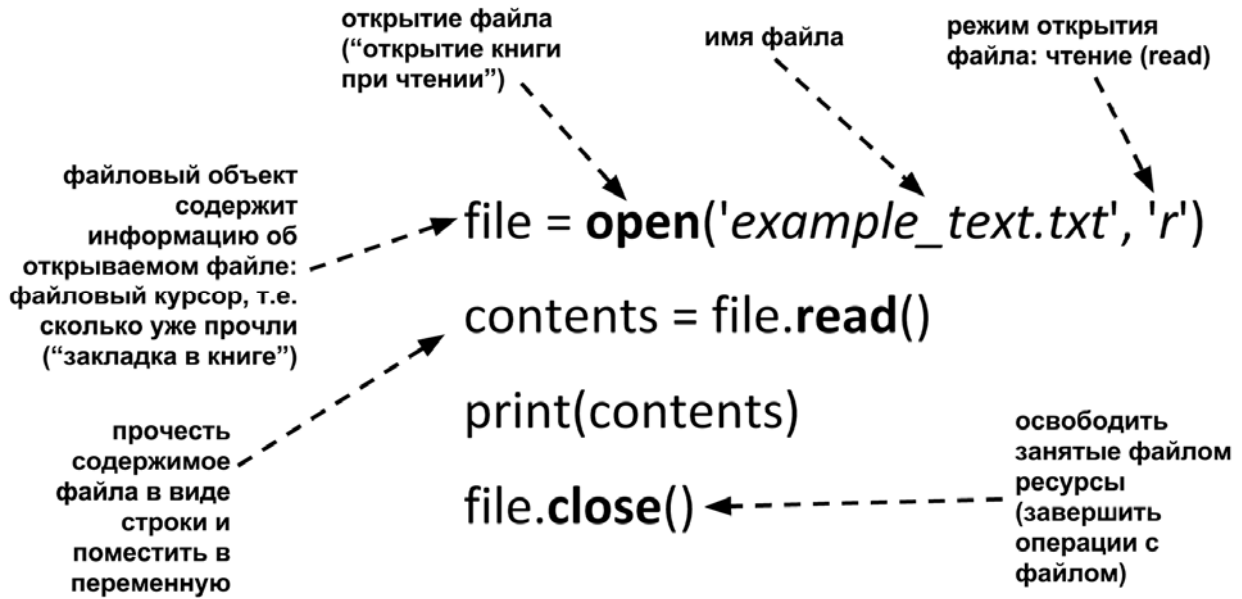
открытие файла (“открытие книги при чтении”)

имя файла

режим открытия файла: чтение (read)

файловый объект содержит информацию об открываемом файле: файловый курсор, т.е. сколько уже прочли (“закладка в книге”)

file = open('example_text.txt', 'r')

contents = file.read()

print(contents)

file.close()

прочесть содержимое файла в виде строки и поместить в переменную

освободить занятые файлом ресурсы (завершить операции с файлом)